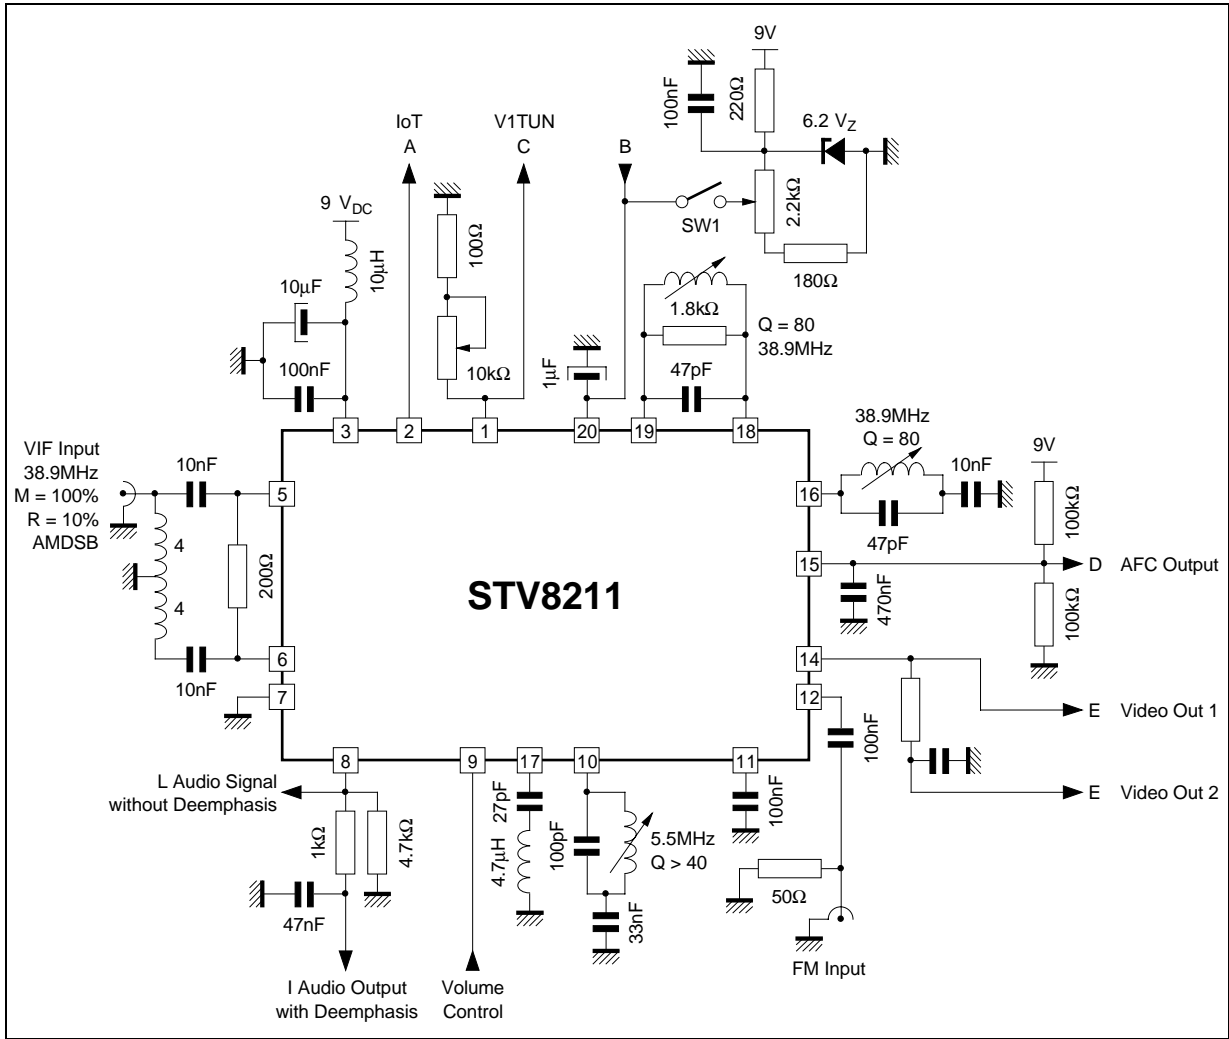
9V

100nF

220Ω

6.2 $V_Z$

IoT
A

V1TUN
C

B

SW1

2.2kΩ

180Ω

9 $V_{DC}$

10µH

10µF

100nF

100Ω

10kΩ

1µF

1.8kΩ

Q = 80
38.9MHz

47pF

3 2 1 20 19 18

38.9MHz
Q = 80

10nF

9V

VIF Input
38.9MHz
M = 100%
R = 10%
AMDSB

10nF

5

16

47pF

100kΩ

4

4

200Ω

15

D AFC Output

470nF

100kΩ

STV8211

10nF

6

14

7

12

E Video Out 1

100nF

8 9 17 10 11

E Video Out 2

L Audio Signal
without Deemphasis

27pF

4.7µH

100pF

5.5MHz
Q > 40

100nF

1kΩ

4.7kΩ

47nF

33nF

50Ω

FM Input

I Audio Output
with Deemphasis

Volume
Control